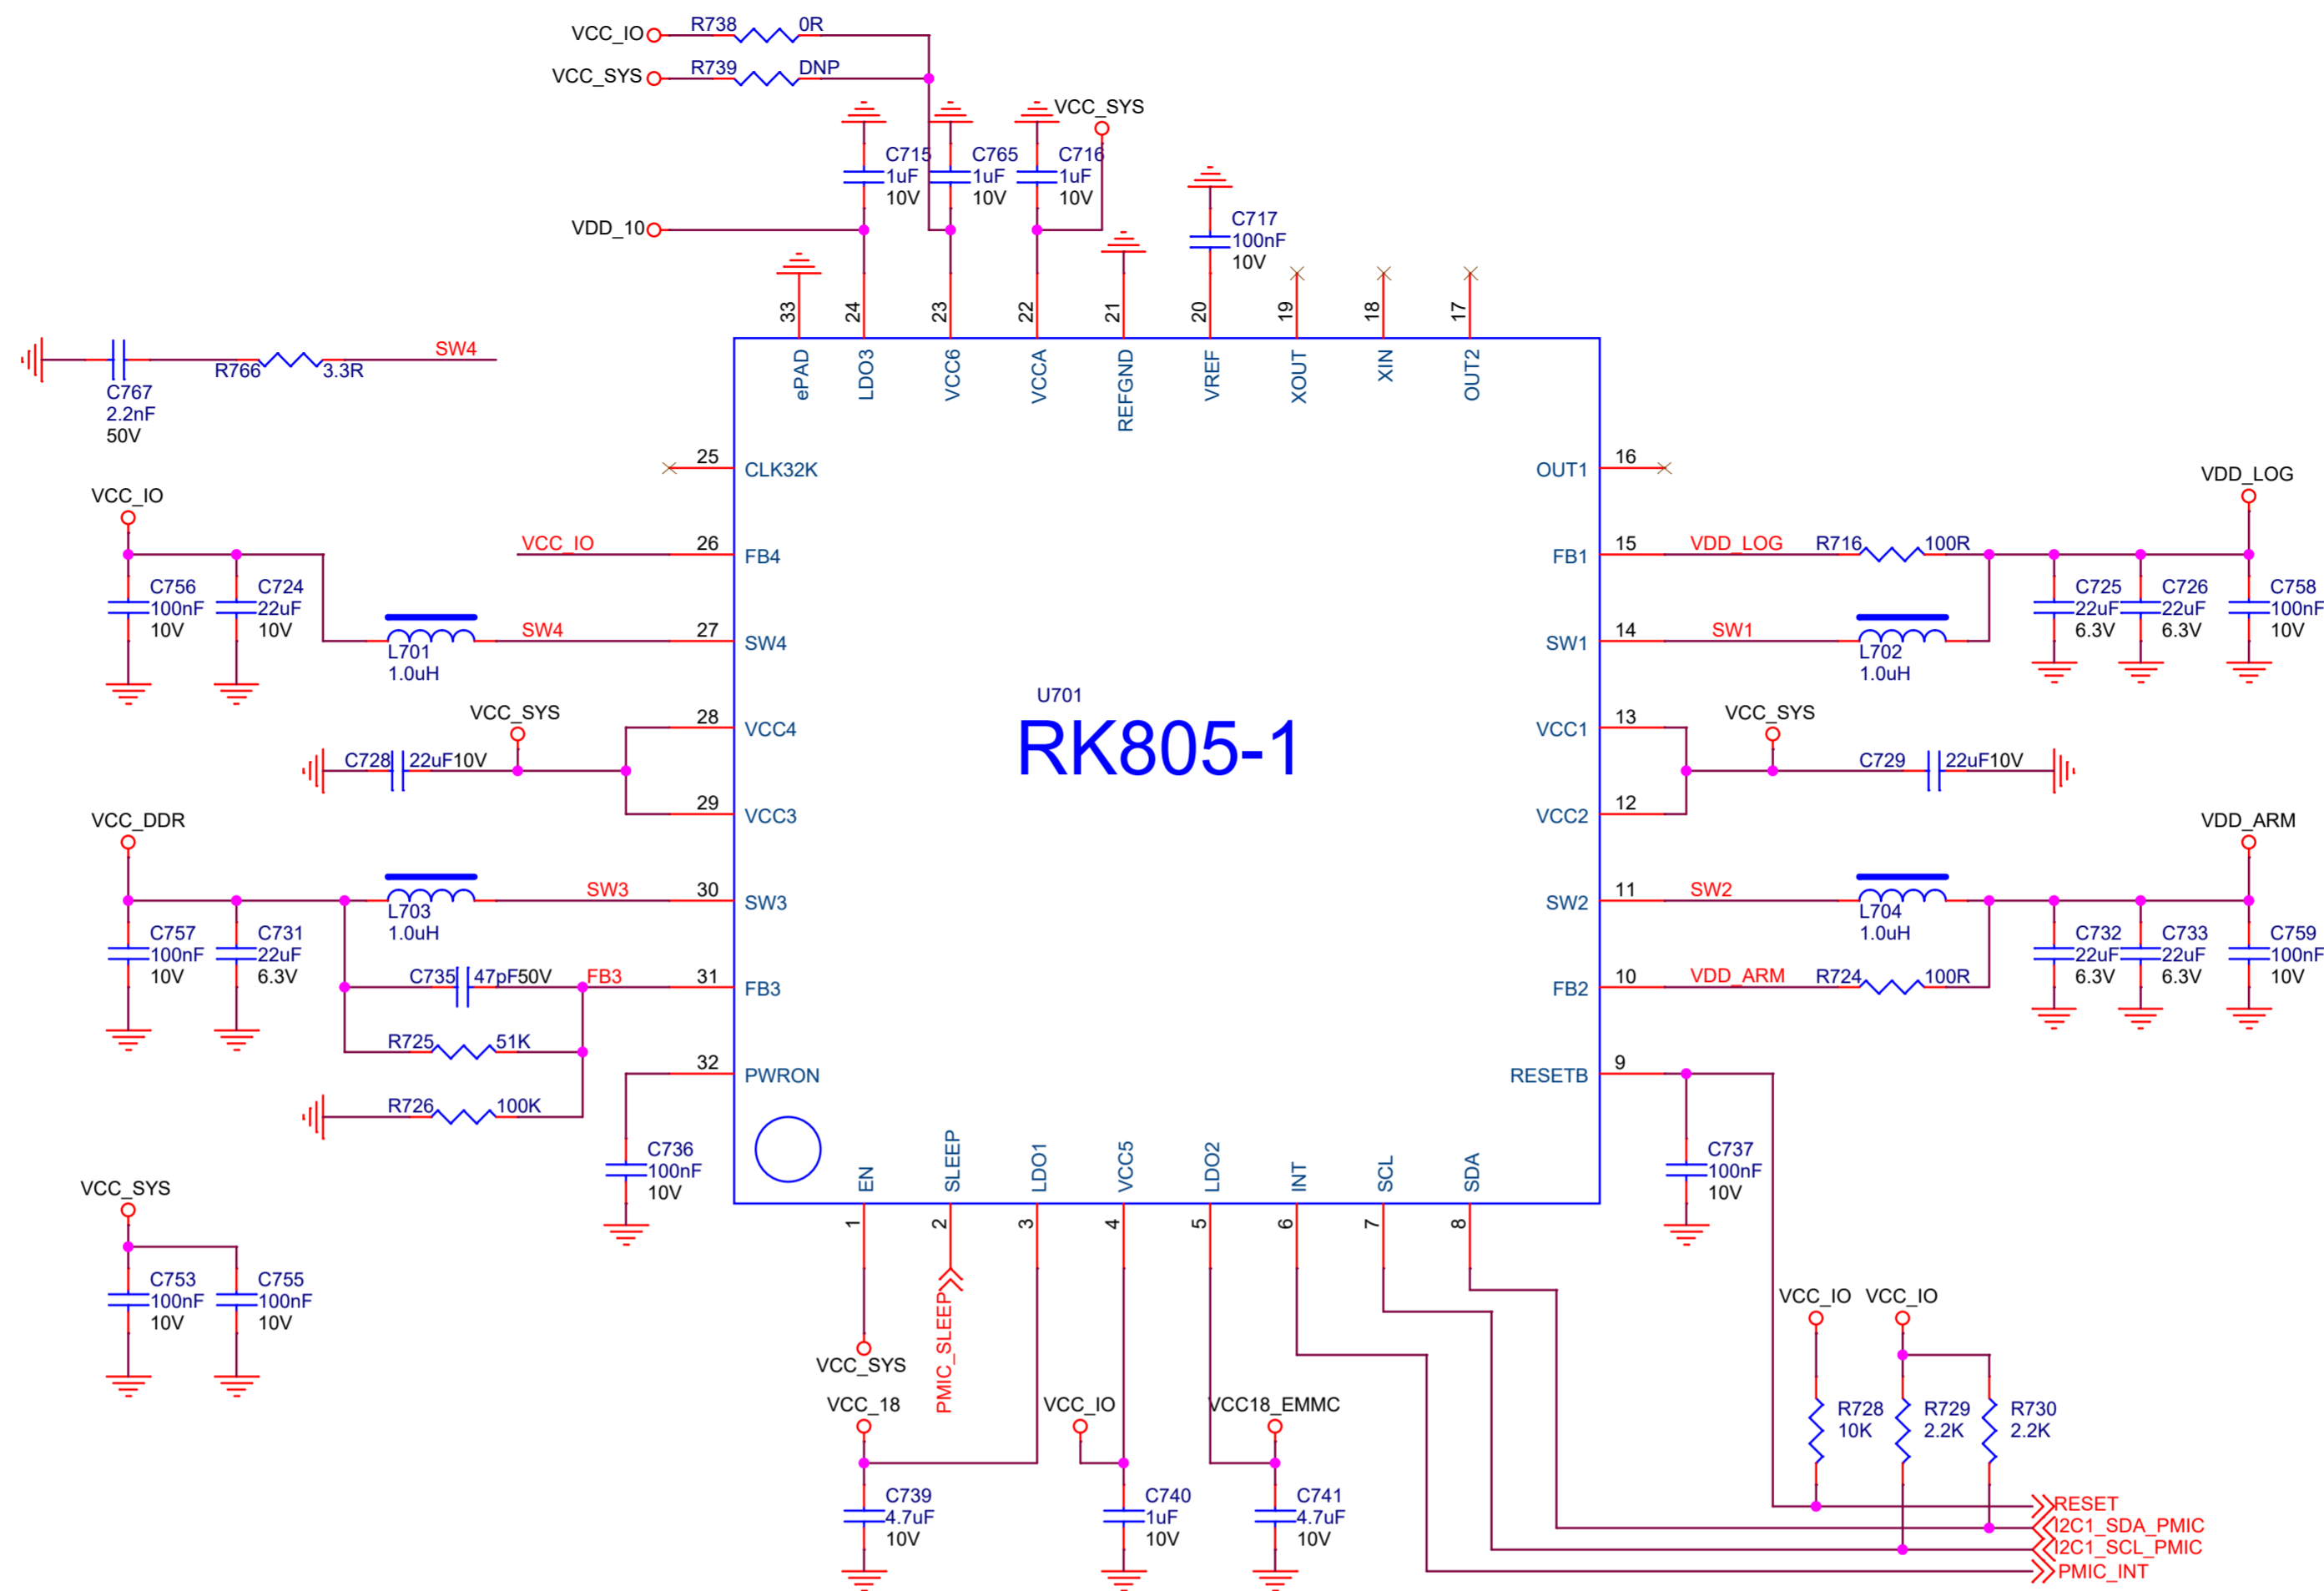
VCC_IO R738 0R
VCC_SYS R739 DNP
VCC_SYS
C715 1uF 10V
C765 1uF 10V
C716 1uF 10V
VDD_10
C717 100nF 10V

33 24 23 22 21 20 19 18 17
ePAD LDO3 VCC6 VCCA REFGND VREF XOUT XIN OUT2

C767 2.2nF 50V
R766 3.3R
SW4

25 CLK32K
OUT1 16
VDD_LOG

VCC_IO
VCC_IO
26 FB4
FB1 15
VDD_LOG R716 100R
C756 100nF 10V
C724 22uF 10V
C725 22uF 6.3V
C726 22uF 6.3V
C758 100nF 10V
L701 1.0uH
SW4
27 SW4
SW1 14
SW1
L702 1.0uH

U701
RK805-1

VCC_SYS
28 VCC4
VCC1 13
VCC_SYS
C728 22uF10V
C729 22uF10V
29 VCC3
VCC2 12

VCC_DDR
VDD_ARM
L703 1.0uH
SW3
30 SW3
SW2 11
SW2
L704 1.0uH
C757 100nF 10V
C731 22uF 6.3V
C732 22uF 6.3V
C733 22uF 6.3V
C759 100nF 10V
C735 47pF50V
FB3
31 FB3
FB2 10
VDD_ARM R724 100R
R725 51K
32 PWRON
RESETB 9
R726 100K
C736 100nF 10V
C737 100nF 10V

EN SLEEP LDO1 VCC5 LDO2 INT SCL SDA
1 2 3 4 5 6 7 8

VCC_SYS
C753 100nF 10V
C755 100nF 10V

PMIC_SLEEP
VCC_SYS
VCC_18
VCC_IO
VCC18_EMMC
C739 4.7uF 10V
C740 1uF 10V
C741 4.7uF 10V

VCC_IO VCC_IO
R728 10K
R729 2.2K
R730 2.2K
RESET
I2C1_SDA_PMIC
I2C1_SCL_PMIC
PMIC_INT